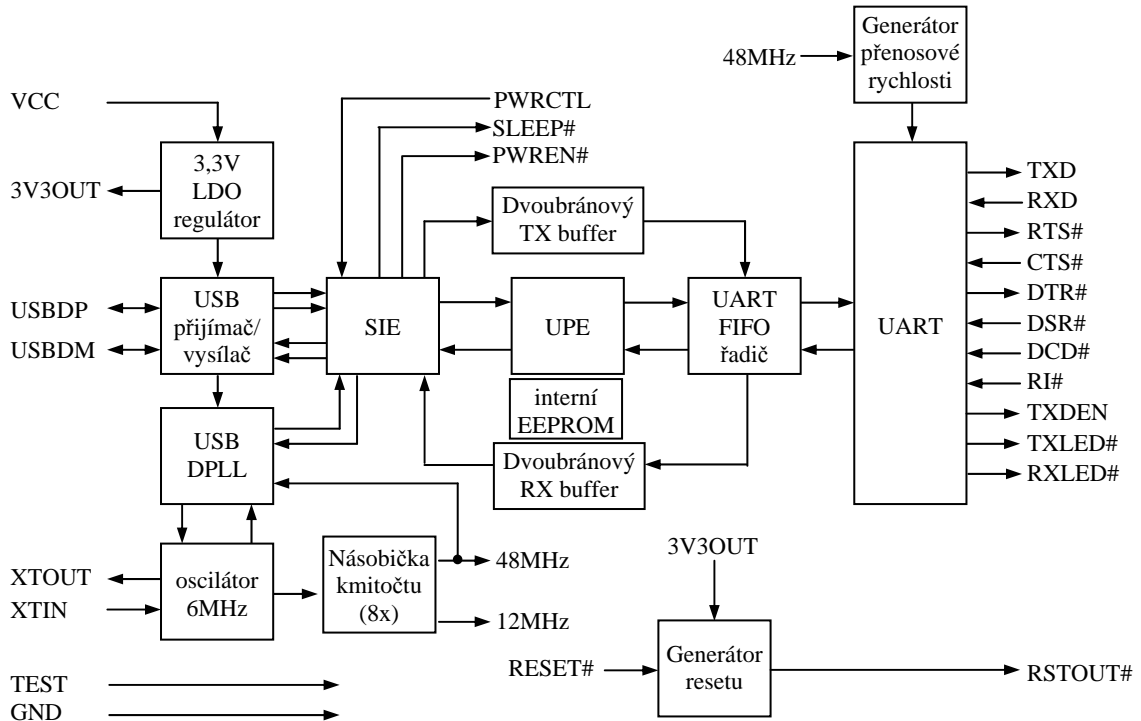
48MHz

Generátor přenosové rychlosti

VCC

PWRCTL

SLEEP#

PWREN#

3,3V LDO regulátor

3V3OUT

Dvoubránový TX buffer

TXD

RXD

RTS#

CTS#

USBDP

USBDM

USB přijímač/ vysílač

SIE

UPE

UART FIFO řadič

UART

DTR#

DSR#

DCD#

RI#

interní EEPROM

TXDEN

USB DPLL

Dvoubránový RX buffer

TXLED#

RXLED#

XTOUT

XTIN

oscilátor 6MHz

Násobička kmitočtu (8x)

48MHz

12MHz

3V3OUT

RESET#

Generátor resetu

RSTOUT#

TEST

GND